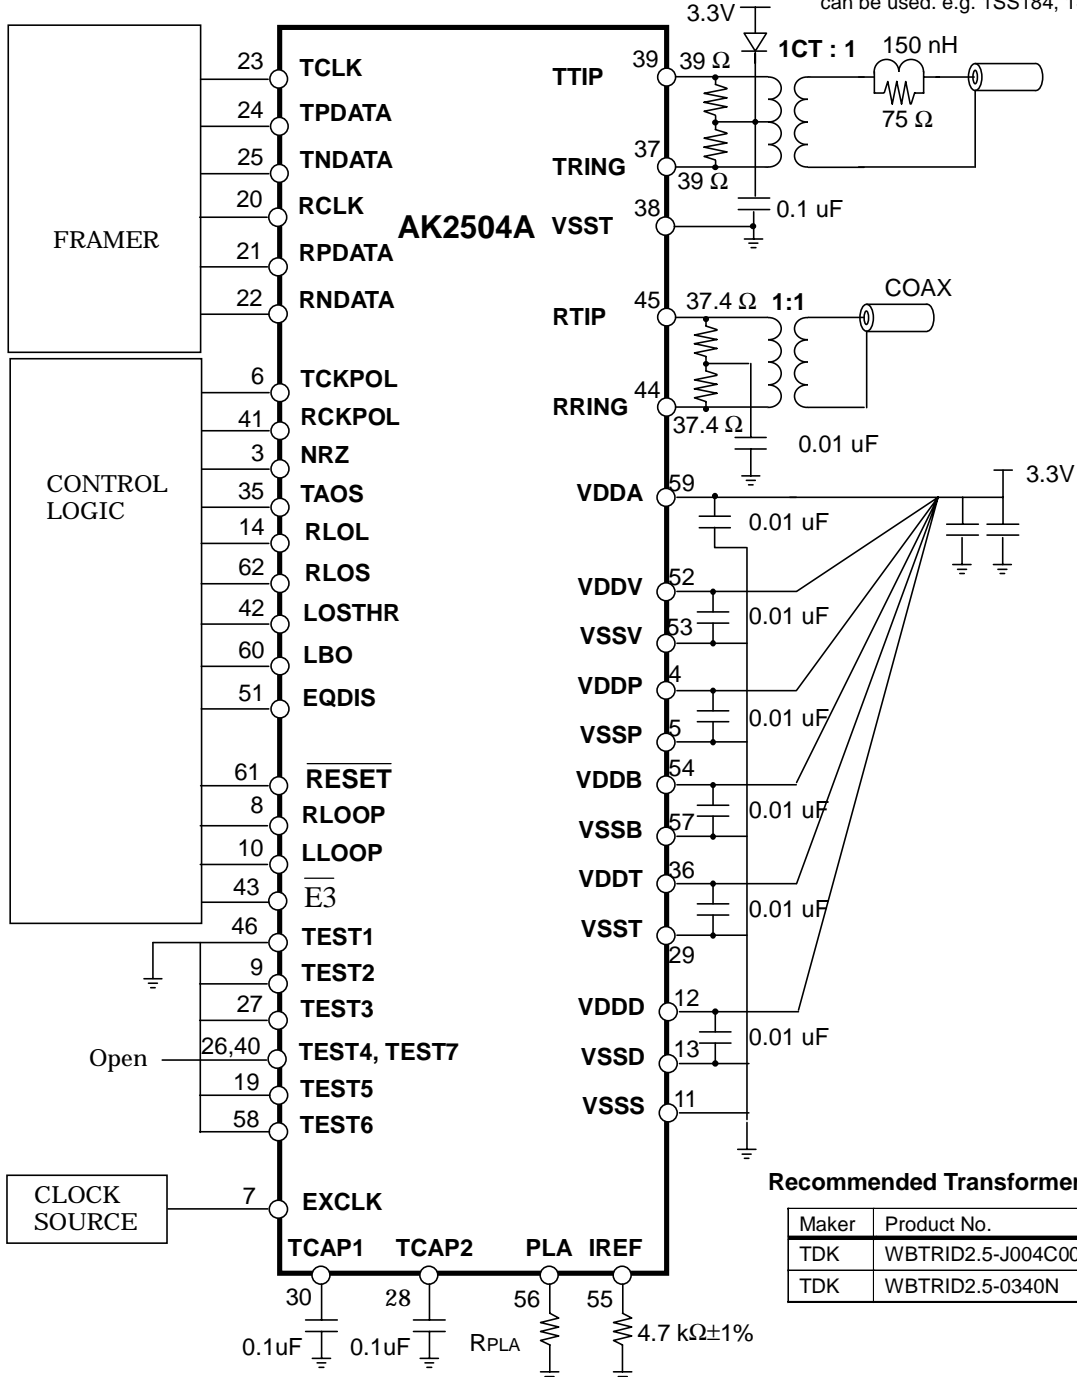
can be used. e.g. 1SS184, 1

3.3V

FRAMER

23 TCLK
24 TPDATA
25 TNDATA
20 RCLK
21 RPDATA
22 RNDATA

AK2504A

TTIP 39
TRING 37
VSST 38
RTIP 45
RRING 44

39 Ω
39 Ω
1CT : 1
150 nH
75 Ω
0.1 uF

37.4 Ω
37.4 Ω
1:1
COAX
0.01 uF

CONTROL LOGIC

6 TCKPOL
41 RCKPOL
3 NRZ
35 TAOS
14 RLOL
62 RLOS
42 LOSTHR
60 LBO
51 EQDIS
61 $\overline{RESET}$
8 RLOOP
10 LLOOP
43 $\overline{E3}$
46 TEST1
9 TEST2
27 TEST3
Open 26,40 TEST4, TEST7
19 TEST5
58 TEST6

VDDA 59
VDDV 52
VSSV 53
VDDP 4
VSSP 5
VDDB 54
VSSB 57
VDDT 36
VSST 29
VDDD 12
VSSD 13
VSSS 11

0.01 uF
0.01 uF
0.01 uF
0.01 uF
0.01 uF
0.01 uF
3.3V

CLOCK SOURCE
7 EXCLK

TCAP1 TCAP2 PLA IREF
30 28 56 55
0.1uF 0.1uF RPLA 4.7 kΩ±1%

Recommended Transformer

| Maker | Product No. |
|---|---|
| TDK | WBTRID2.5-J004C00 |
| TDK | WBTRID2.5-0340N |